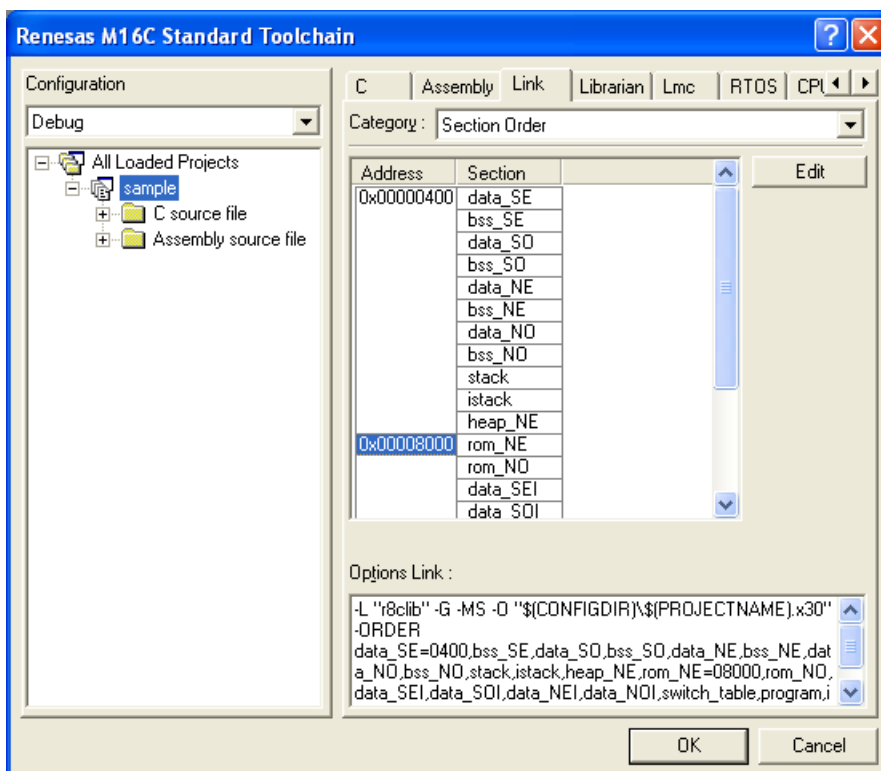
Renesas M16C Standard Toolchain

Configuration

Debug

All Loaded Projects
sample
C source file
Assembly source file

C | Assembly | Link | Librarian | Lmc | RTOS | CPU

Category : Section Order

| Address | Section |
|---|---|
| 0x00000400 | data_SE |
| | bss_SE |
| | data_SO |
| | bss_SO |
| | data_NE |
| | bss_NE |
| | data_NO |
| | bss_NO |
| | stack |
| | istack |
| | heap_NE |
| 0x00008000 | rom_NE |
| | rom_NO |
| | data_SEI |
| | data_SOI |

Edit

Options Link :

-L "r8clib" -G -MS -O "$(CONFIGDIR)\$(PROJECTNAME).x30" -ORDER data_SE=0400,bss_SE,data_SO,bss_SO,data_NE,bss_NE,data_NO,bss_NO,stack,istack,heap_NE,rom_NE=08000,rom_NO,data_SEI,data_SOI,data_NEI,data_NOI,switch_table,program,i

OK

Cancel